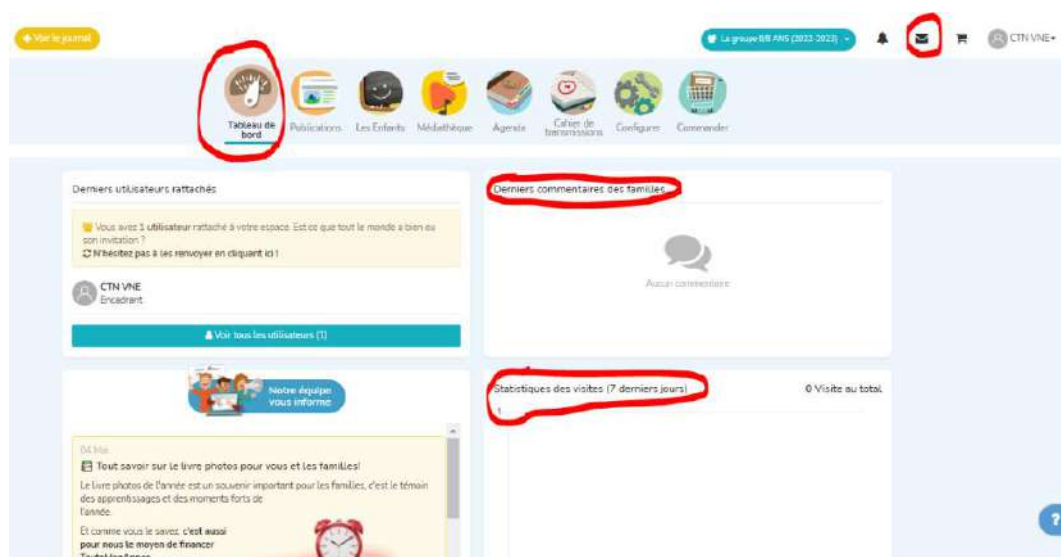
Voir le journal

Le groupe BB ANS (2022-2023)

CTN VNE

Tableau de bord

Publications

Les Enfants

Médiathèque

Agenda

Cahier de transmissions

Configurer

Commander

Derniers utilisateurs rattachés

Vous avez 1 utilisateur rattaché à votre espace. Est-ce que tout le monde a bien eu son invitation ?

N'hésitez pas à les renvoyer en cliquant ici !

CTN VNE
Encadrant

Voir tous les utilisateurs (1)

Derniers commentaires des familles

Aucun commentaire

Notre équipe vous informe

Statistiques des visites (7 derniers jours)

0 Visite au total

1

04 Mai

Tout savoir sur le livre photos pour vous et les familles!

Le livre photos de l'année est un souvenir important pour les familles, c'est le témoin des apprentissages et des moments forts de l'année.

Et comme vous le savez, c'est aussi pour nous le moyen de financer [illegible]

?